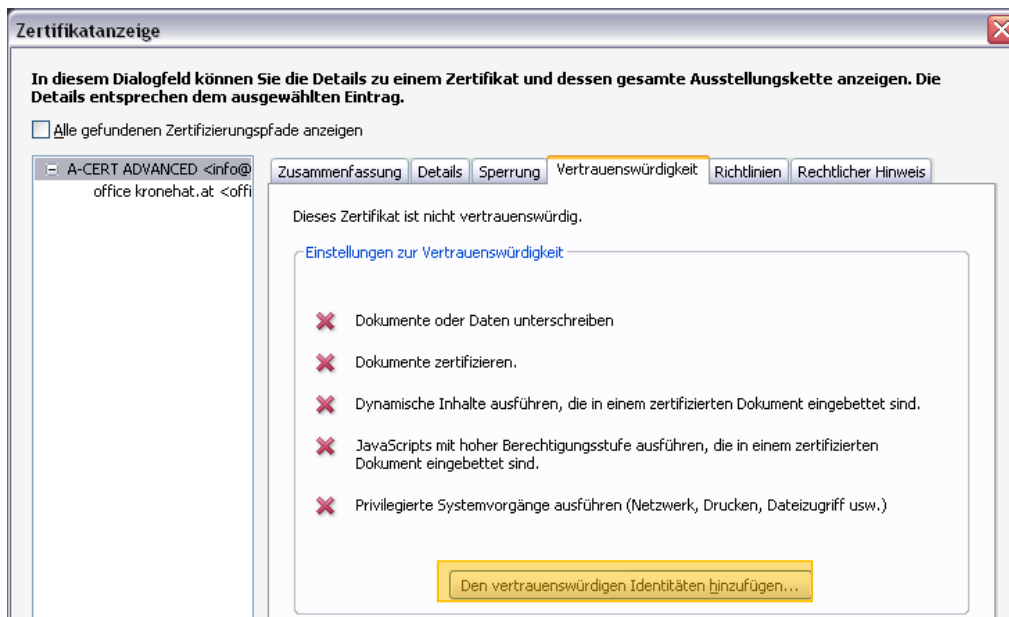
Zertifikatanzeige

In diesem Dialogfeld können Sie die Details zu einem Zertifikat und dessen gesamte Ausstellungskette anzeigen. Die Details entsprechen dem ausgewählten Eintrag.

Alle gefundenen Zertifizierungspfade anzeigen

A-CERT ADVANCED <info@
office kronehat.at <offi

Zusammenfassung | Details | Sperrung | Vertrauenswürdigkeit | Richtlinien | Rechtlicher Hinweis

Dieses Zertifikat ist nicht vertrauenswürdig.

Einstellungen zur Vertrauenswürdigkeit

Dokumente oder Daten unterschreiben

Dokumente zertifizieren.

Dynamische Inhalte ausführen, die in einem zertifizierten Dokument eingebettet sind.

JavaScripts mit hoher Berechtigungsstufe ausführen, die in einem zertifizierten Dokument eingebettet sind.

Privilegierte Systemvorgänge ausführen (Netzwerk, Drucken, Dateizugriff usw.)

Den vertrauenswürdigen Identitäten hinzufügen...